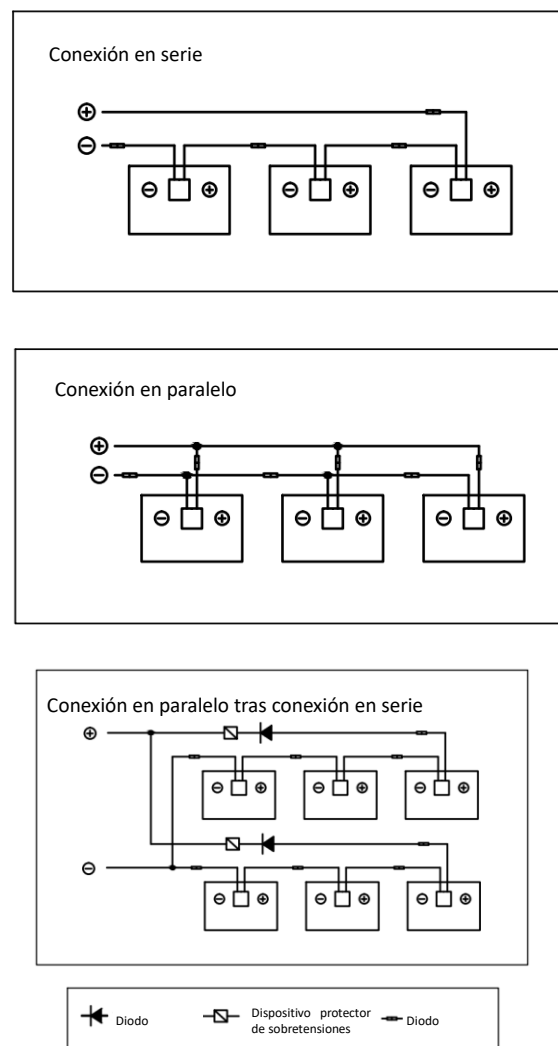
Conexión en serie

⊕
⊖

⊖ ⊕ ⊖ ⊕ ⊖ ⊕

Conexión en paralelo

⊕
⊖

⊖ ⊕ ⊖ ⊕ ⊖ ⊕

Conexión en paralelo tras conexión en serie

⊕

⊖ ⊕ ⊖ ⊕ ⊖ ⊕

⊖

⊖ ⊕ ⊖ ⊕ ⊖ ⊕

Diodo Dispositivo protector de sobretensiones Diodo